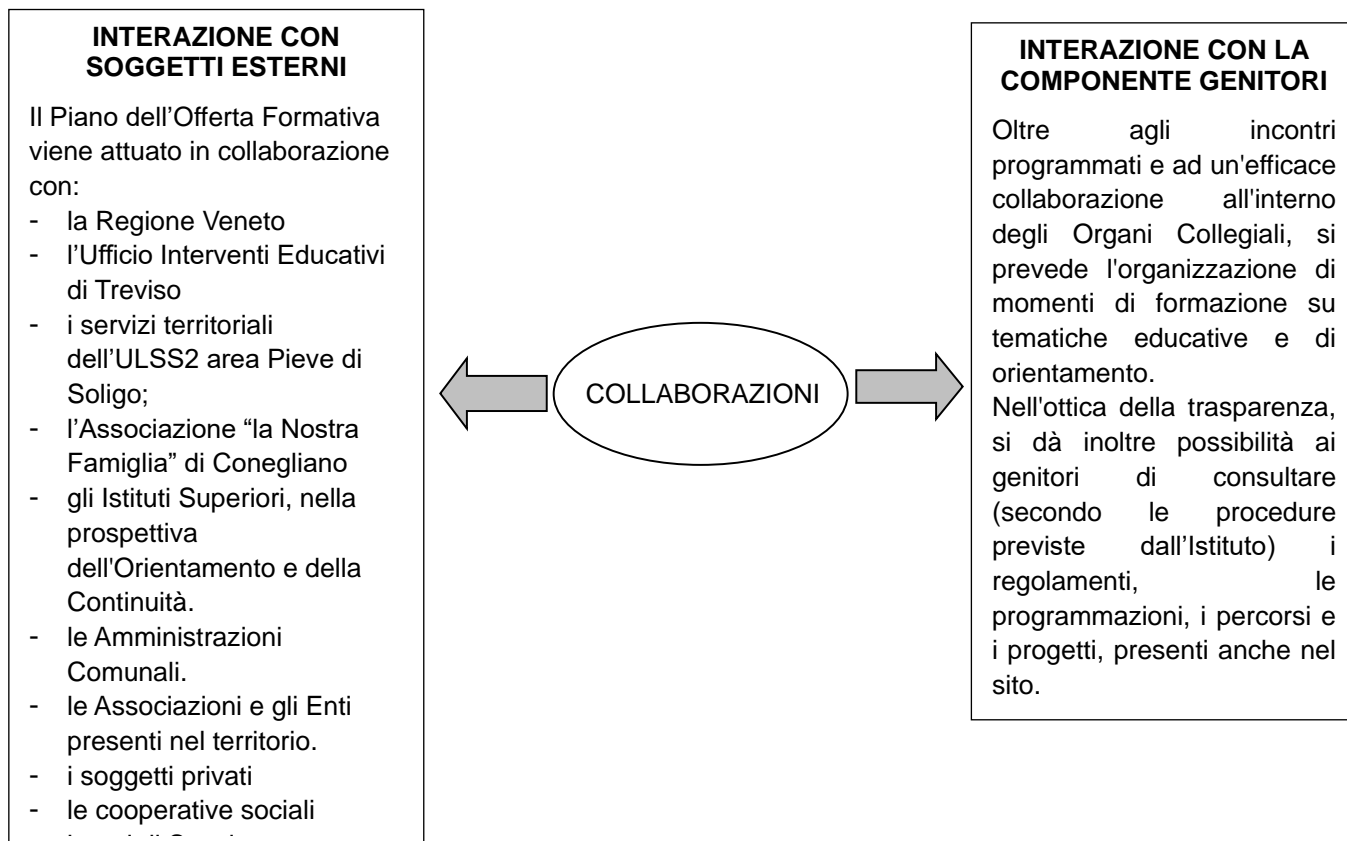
INTERAZIONE CON SOGGETTI ESTERNI

Il Piano dell'Offerta Formativa viene attuato in collaborazione con:
- la Regione Veneto
- l'Ufficio Interventi Educativi di Treviso
- i servizi territoriali dell'ULSS2 area Pieve di Soligo;
- l'Associazione "la Nostra Famiglia" di Conegliano
- gli Istituti Superiori, nella prospettiva dell'Orientamento e della Continuità.
- le Amministrazioni Comunali.
- le Associazioni e gli Enti presenti nel territorio.
- i soggetti privati
- le cooperative sociali
- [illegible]

COLLABORAZIONI

INTERAZIONE CON LA COMPONENTE GENITORI

Oltre agli incontri programmati e ad un'efficace collaborazione all'interno degli Organi Collegiali, si prevede l'organizzazione di momenti di formazione su tematiche educative e di orientamento.
Nell'ottica della trasparenza, si dà inoltre possibilità ai genitori di consultare (secondo le procedure previste dall'Istituto) i regolamenti, le programmazioni, i percorsi e i progetti, presenti anche nel sito.